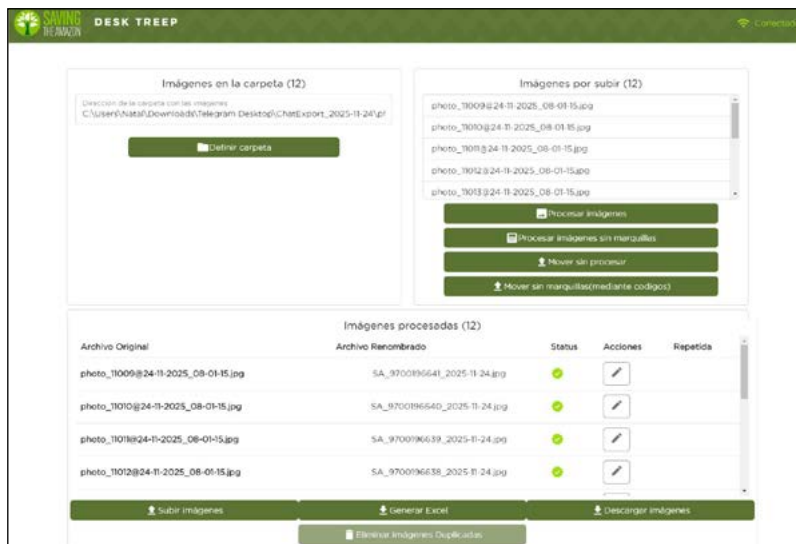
SAVING THE AMAZON DESK TREEP

Conectado

Imágenes en la carpeta (12)

Dirección de la carpeta con las imágenes
C:\Users\Natal\Downloads\Telegram Desktop\ChatExport_2025-11-24\p

Definir carpeta

Imágenes por subir (12)

photo_11009@24-11-2025_08-01-15.jpg
photo_11010@24-11-2025_08-01-15.jpg
photo_11011@24-11-2025_08-01-15.jpg
photo_11012@24-11-2025_08-01-15.jpg
photo_11013@24-11-2025_08-01-15.jpg

Procesar imágenes
Procesar imágenes sin marquillas
Mover sin procesar
Mover sin marquillas(mediante codigos)

Imágenes procesadas (12)

| Archivo Original | Archivo Renombrado | Status | Acciones | Repetida |
|---|---|---|---|---|
| photo_11009@24-11-2025_08-01-15.jpg | SA_9700196641_2025-11-24.jpg | | | |
| photo_11010@24-11-2025_08-01-15.jpg | SA_9700196640_2025-11-24.jpg | | | |
| photo_11011@24-11-2025_08-01-15.jpg | SA_9700196639_2025-11-24.jpg | | | |
| photo_11012@24-11-2025_08-01-15.jpg | SA_9700196638_2025-11-24.jpg | | | |

Subir imágenes
Generar Excel
Descargar imágenes
Eliminar Imágenes Duplicadas